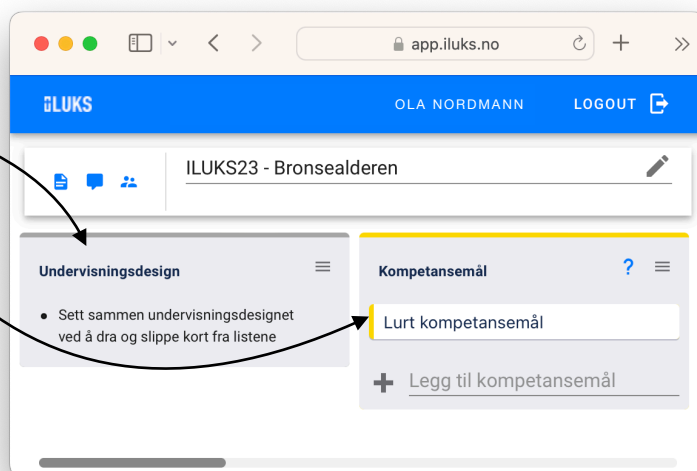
app.iluks.no

ILUKS

OLA NORDMANN

LOGOUT

ILUKS23 - Bronsealderen

Undervisningsdesign

- Sett sammen undervisningsdesignet ved å dra og slippe kort fra listene

Kompetansemål

?

Lurt kompetansemål

Legg til kompetansemål